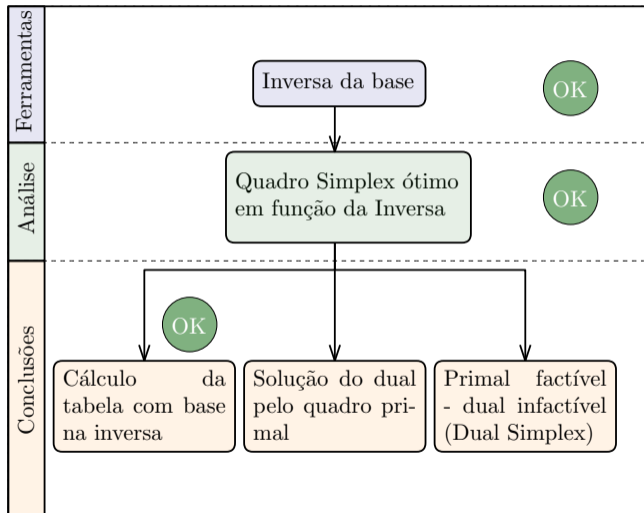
Ferramentas

Inversa da base

OK

Análise

Quadro Simplex ótimo em função da Inversa

OK

Conclusões

OK

Cálculo da tabela com base na inversa

Solução do dual pelo quadro primal

Primal factível - dual infactível (Dual Simplex)